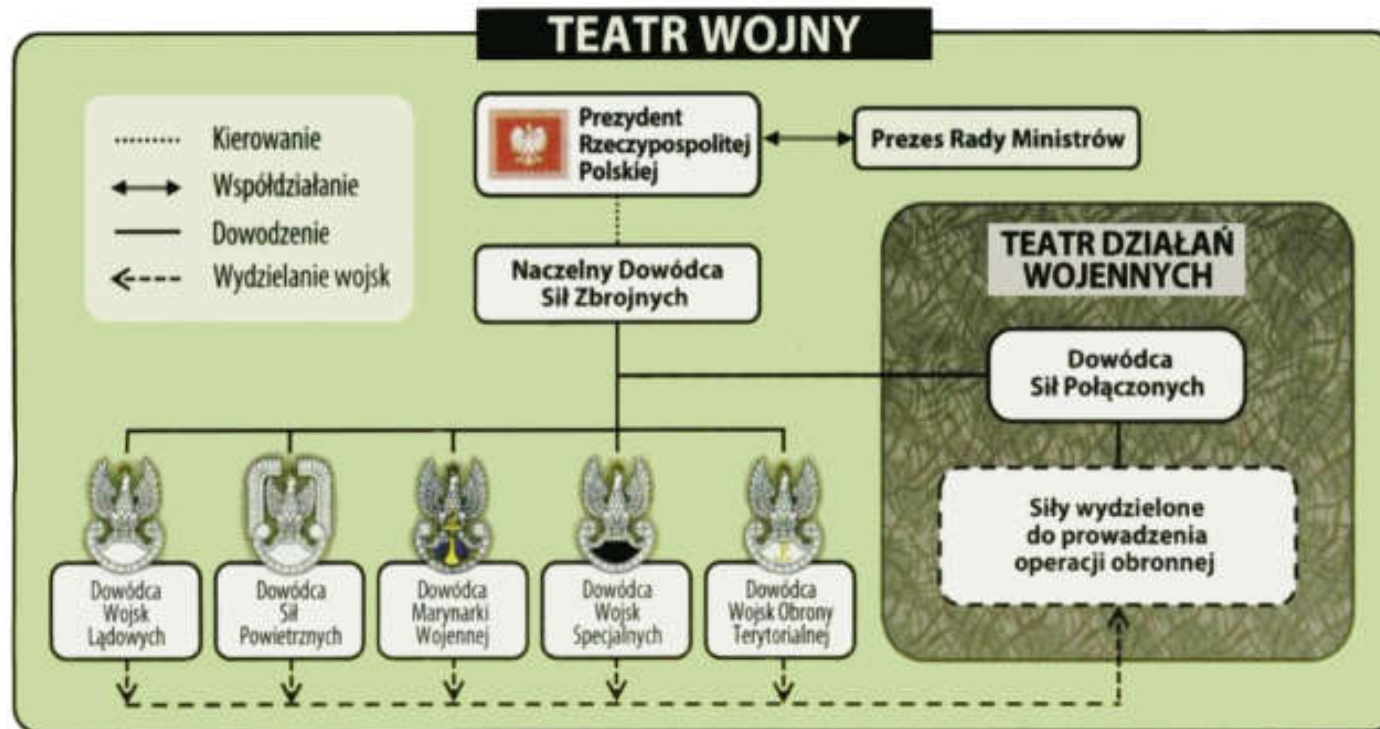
TEATR WOJNY

Kierowanie
Współdziałanie
Dowodzenie
Wydzielanie wojsk

Prezydent Rzeczypospolitej Polskiej

Prezes Rady Ministrów

Naczelny Dowódca Sił Zbrojnych

TEATR DZIAŁAŃ WOJENNYCH

Dowódca Sił Połączonych

Siły wydzielone do prowadzenia operacji obronnej

Dowódca Wojsk Lądowych

Dowódca Sił Powietrznych

Dowódca Marynarki Wojennej

Dowódca Wojsk Specjalnych

Dowódca Wojsk Obrony Terytorialnej